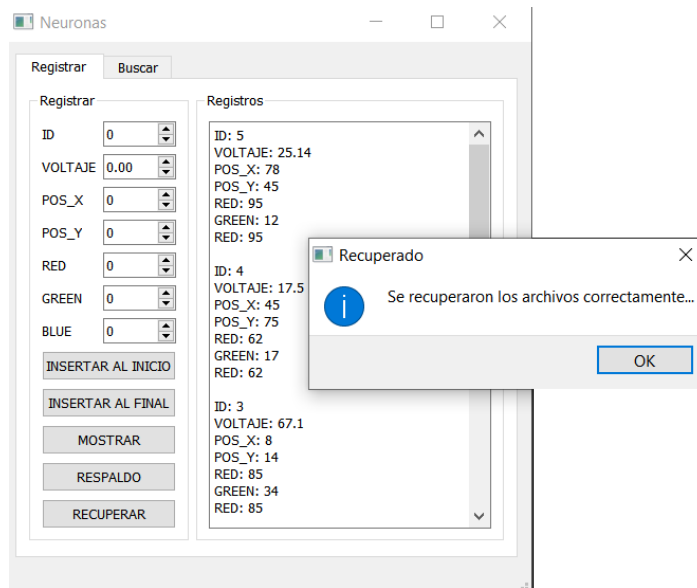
Neuronas

Registrar | Buscar

Registrar

ID 0
VOLTAJE 0.00
POS_X 0
POS_Y 0
RED 0
GREEN 0
BLUE 0

INSERTAR AL INICIO
INSERTAR AL FINAL
MOSTRAR
RESPALDO
RECUPERAR

Registros

ID: 5
VOLTAJE: 25.14
POS_X: 78
POS_Y: 45
RED: 95
GREEN: 12
RED: 95

ID: 4
VOLTAJE: 17.5
POS_X: 45
POS_Y: 75
RED: 62
GREEN: 17
RED: 62

ID: 3
VOLTAJE: 67.1
POS_X: 8
POS_Y: 14
RED: 85
GREEN: 34
RED: 85

Recuperado

Se recuperaron los archivos correctamente...

OK